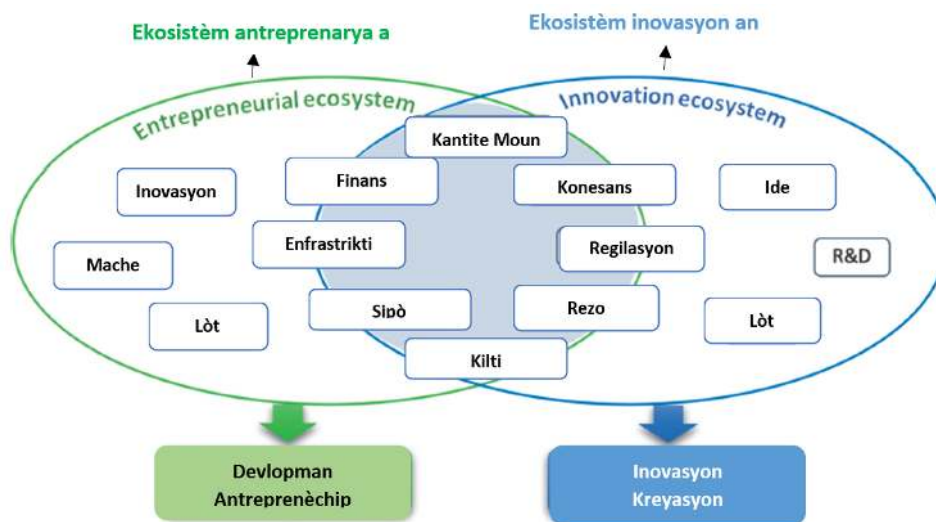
Ekosistèm antreprenarya a

Ekosistèm inovasyon an

Entrepreneurial ecosystem

Innovation ecosystem

Kantite Moun

Finans

Konesans

Inovasyon

Ide

Enfrastrikti

Regilasyon

Mache

R&D

Sipò

Rezo

Lòt

Lòt

Kilti

Devlopman Antreprenèchip

Inovasyon Kreyasyon